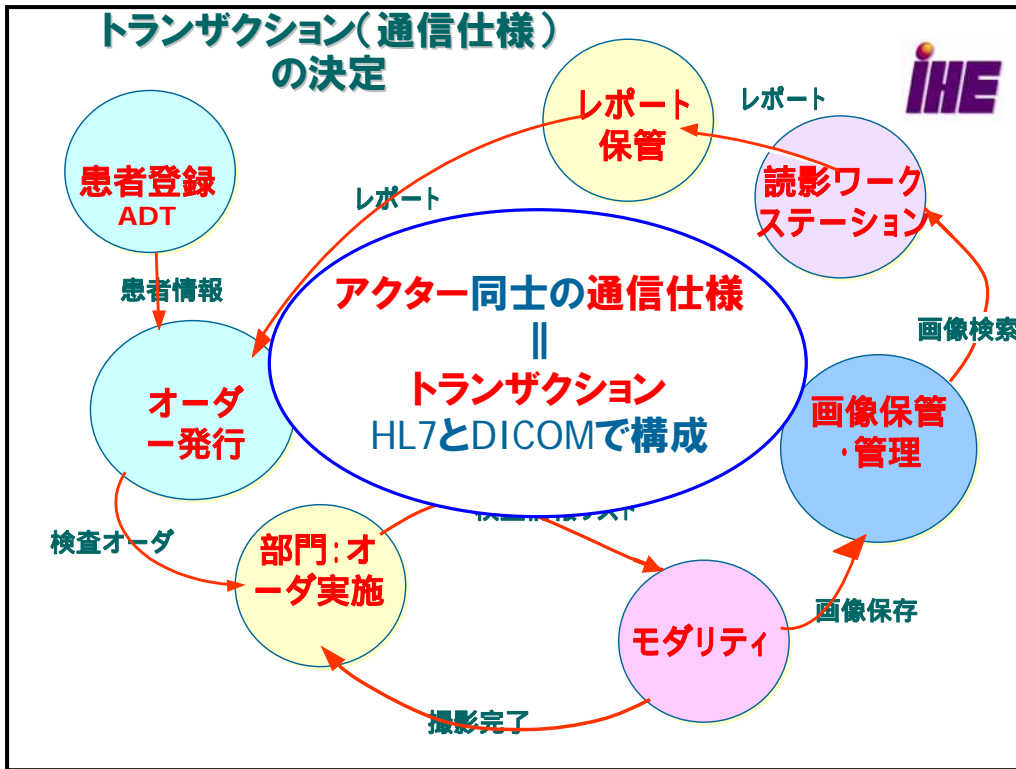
トランザクション（通信仕様）の決定

IHE

レポート保管

レポート

患者登録 ADT

レポート

読影ワークステーション

患者情報

アクター同士の通信仕様
＝
トランザクション
HL7とDICOMで構成

画像検索

オーダー発行

画像保管・管理

検査オーダ

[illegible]

部門:オーダ実施

モダリティ

画像保存

撮影完了